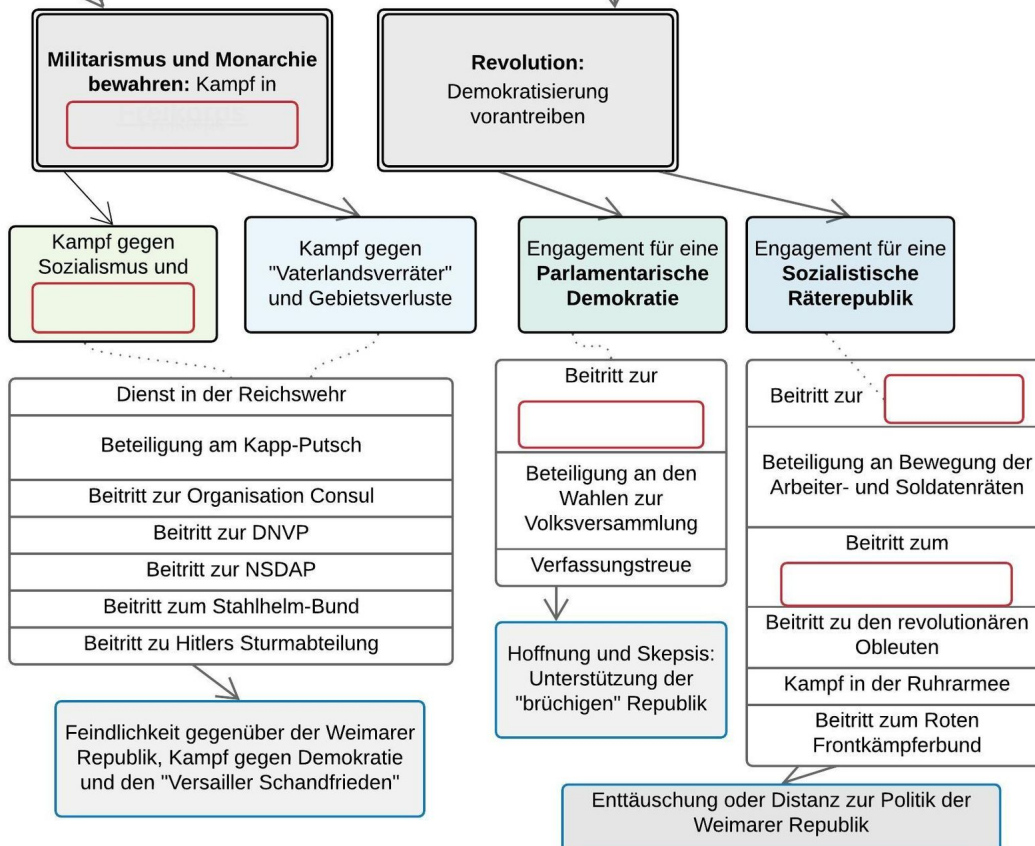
**Militarismus und Monarchie bewahren:** Kampf in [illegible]

**Revolution:** Demokratisierung vorantreiben

Kampf gegen Sozialismus und

Kampf gegen "Vaterlandsverräter" und Gebietsverluste

Engagement für eine **Parlamentarische Demokratie**

Engagement für eine **Sozialistische Räterepublik**

Dienst in der Reichswehr

Beteiligung am Kapp-Putsch

Beitritt zur Organisation Consul

Beitritt zur DNVP

Beitritt zur NSDAP

Beitritt zum Stahlhelm-Bund

Beitritt zu Hitlers Sturmabteilung

Beitritt zur

Beteiligung an den Wahlen zur Volksversammlung

Verfassungstreue

Beitritt zur

Beteiligung an Bewegung der Arbeiter- und Soldatenräten

Beitritt zum

Beitritt zu den revolutionären Obleuten

Kampf in der Ruhrarmee

Beitritt zum Roten Frontkämpferbund

Feindlichkeit gegenüber der Weimarer Republik, Kampf gegen Demokratie und den "Versailler Schandfrieden"

Hoffnung und Skepsis: Unterstützung der "brüchigen" Republik

Enttäuschung oder Distanz zur Politik der Weimarer Republik